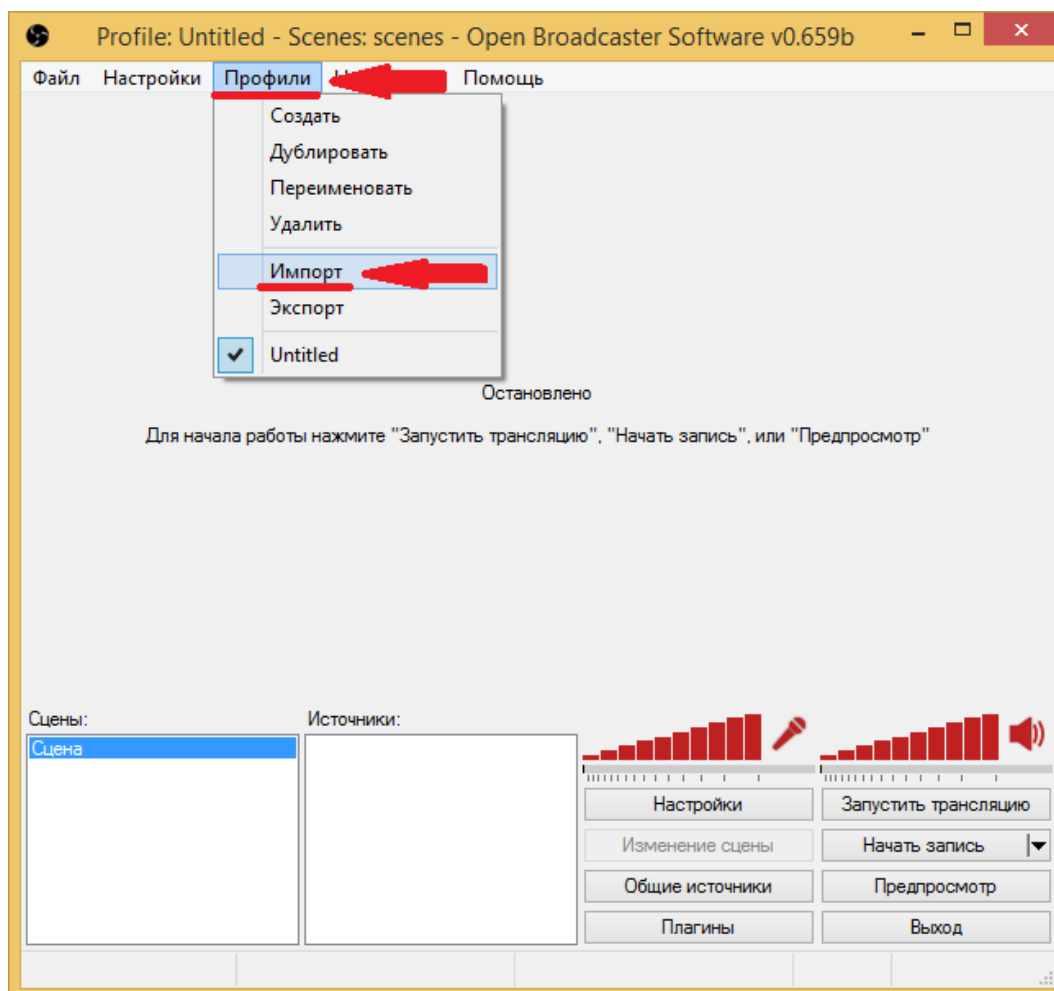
Profile: Untitled - Scenes: scenes - Open Broadcaster Software v0.659b

Файл Настройки Профили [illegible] Помощь

Создать
Дублировать
Переименовать
Удалить
Импорт
Экспорт
Untitled

Остановлено

Для начала работы нажмите "Запустить трансляцию", "Начать запись", или "Предпросмотр"

Сцены:
Сцена

Источники:

Настройки
Изменение сцены
Общие источники
Плагины

Запустить трансляцию
Начать запись
Предпросмотр
Выход